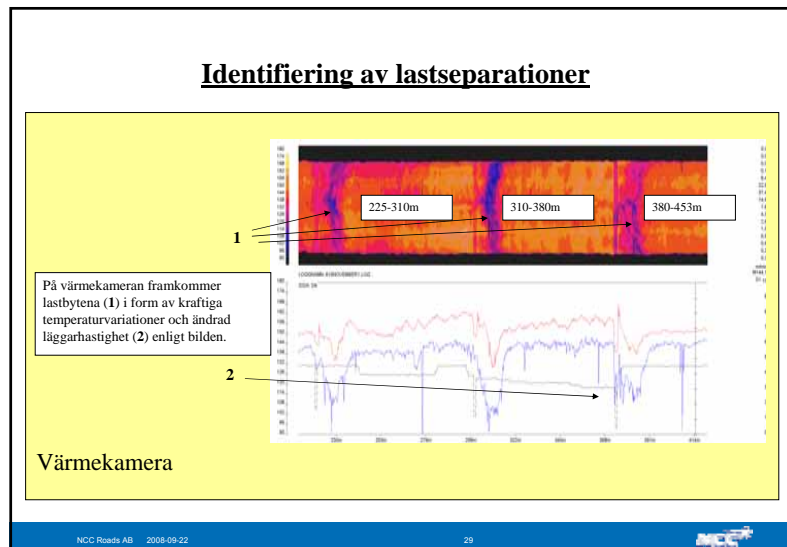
Identifiering av lastseparationer

225-310m

310-380m

380-453m

1

På värmekameran framkommer lastbytena (**1**) i form av kraftiga temperaturvariationer och ändrad läggarhastighet (**2**) enligt bilden.

2

Värmekamera

NCC Roads AB 2008-09-22

29

NCC